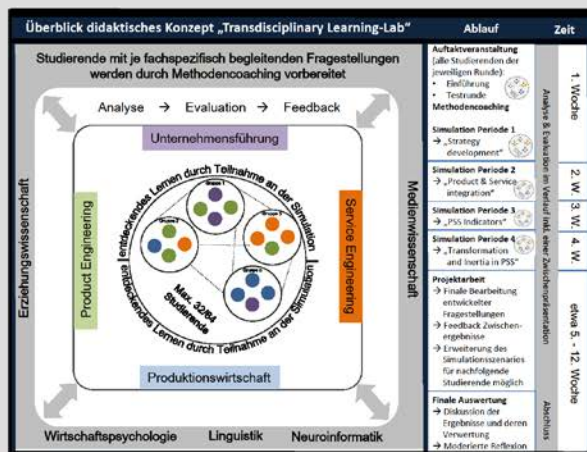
Überblick didaktisches Konzept „Transdisciplinary Learning-Lab"

Ablauf

Zeit

Studierende mit je fachspezifisch begleitenden Fragestellungen werden durch Methodencoaching vorbereitet

Analyse → Evaluation → Feedback

Unternehmensführung

Product Engineering

Service Engineering

Produktionswirtschaft

entdeckendes Lernen durch Teilnahme an der Simulation

entdeckendes Lernen durch Teilnahme an der Simulation

Gruppe 1

Gruppe 2

Gruppe 3

Gruppe 4

Max. 32/64 Studierende

Erziehungswissenschaft

Medienwissenschaft

Wirtschaftspsychologie

Linguistik

Neuroinformatik

Auftaktveranstaltung (alle Studierenden der jeweiligen Runde):
• Einführung
• Testrunde
Methodencoaching

Simulation Periode 1
→ „Strategy development"

Simulation Periode 2
→ „Product & Service integration"

Simulation Periode 3
→ „PSS Indicators"

Simulation Periode 4
→ „Transformation and Inertia in PSS"

Projektarbeit
→ Finale Bearbeitung entwickelter Fragestellungen
→ Feedback Zwischenergebnisse
→ Erweiterung des Simulationsszenarios für nachfolgende Studierende möglich

Finale Auswertung
→ Diskussion der Ergebnisse und deren Verwertung
→ Moderierte Reflexion

Analyse & Evaluation im Verlauf inkl. einer Zwischenpräsentation

Abschluss

1. Woche

2. W.

3. W.

4. W.

etwa 5. - 12. Woche